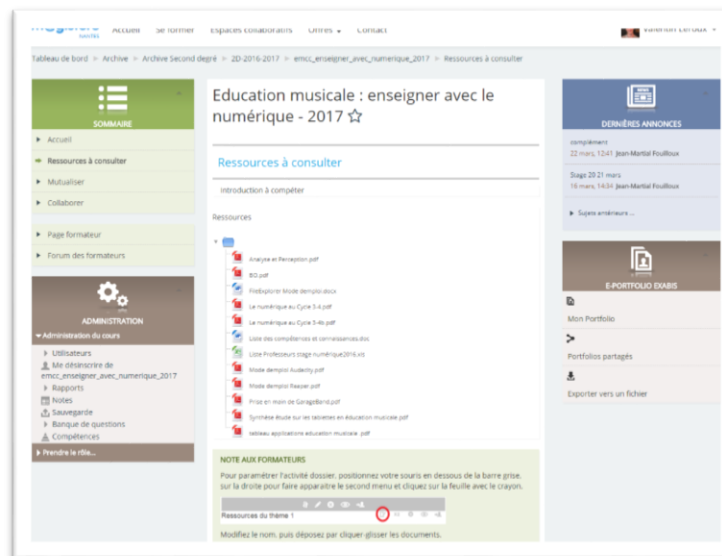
Accueil Se former Espaces collaboratifs Offres Contact Valérian Leroux

Tableau de bord ▸ Archive ▸ Archive Second degré ▸ 2D-2016-2017 ▸ emcc_enseigner_avec_numerique_2017 ▸ Ressources à consulter

SOMMAIRE
Accueil
Ressources à consulter
Mutualiser
Collaborer

Page formateur
Forum des formateurs

ADMINISTRATION
Administration du cours
Utilisateurs
Me désinscrire de emcc_enseigner_avec_numerique_2017
Rapports
Notes
Sauvegarde
Banque de questions
Compétences
Prendre le rôle...

Education musicale : enseigner avec le numérique - 2017

Ressources à consulter

Introduction à compléter

Ressources

Analyse et Perception.pdf
BO.pdf
FileExplorer Mode demploi.docx
Le numérique au Cycle 3-4.pdf
Le numérique au Cycle 3-4b.pdf
Liste des compétences et connaissances.doc
Liste Professeurs stage numérique2016.xls
Mode demploi Audacity.pdf
Mode demploi Reaper.pdf
Prise en main de GarageBand.pdf
Synthèse étude sur les tablettes en éducation musicale.pdf
tableau applications education musicale .pdf

NOTE AUX FORMATEURS
Pour paramétrer l'activité dossier, positionnez votre souris en dessous de la barre grise, sur la droite pour faire apparaître le second menu et cliquez sur la feuille avec le crayon.

Ressources du thème 1

Modifiez le nom, puis déposez par cliquer-glisser les documents.

DERNIÈRES ANNONCES
complément
22 mars, 12:41 Jean-Martial Fouilloux
Stage 20 21 mars
16 mars, 14:34 Jean-Martial Fouilloux
Sujets antérieurs ...

E-PORTFOLIO EXABIS
Mon Portfolio
Portfolios partagés
Exporter vers un fichier